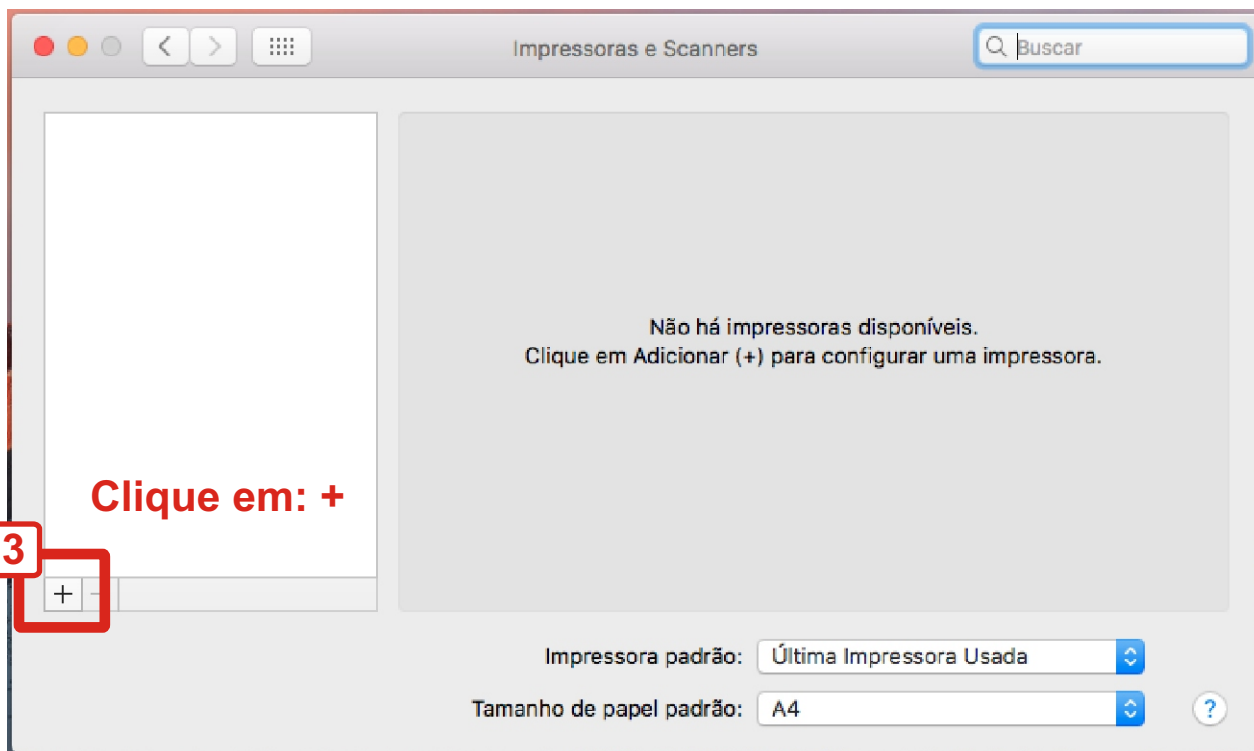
Impressoras e Scanners

Buscar

Não há impressoras disponíveis.
Clique em Adicionar (+) para configurar uma impressora.

Clique em: +

3

+ −

Impressora padrão: Última Impressora Usada

Tamanho de papel padrão: A4

?